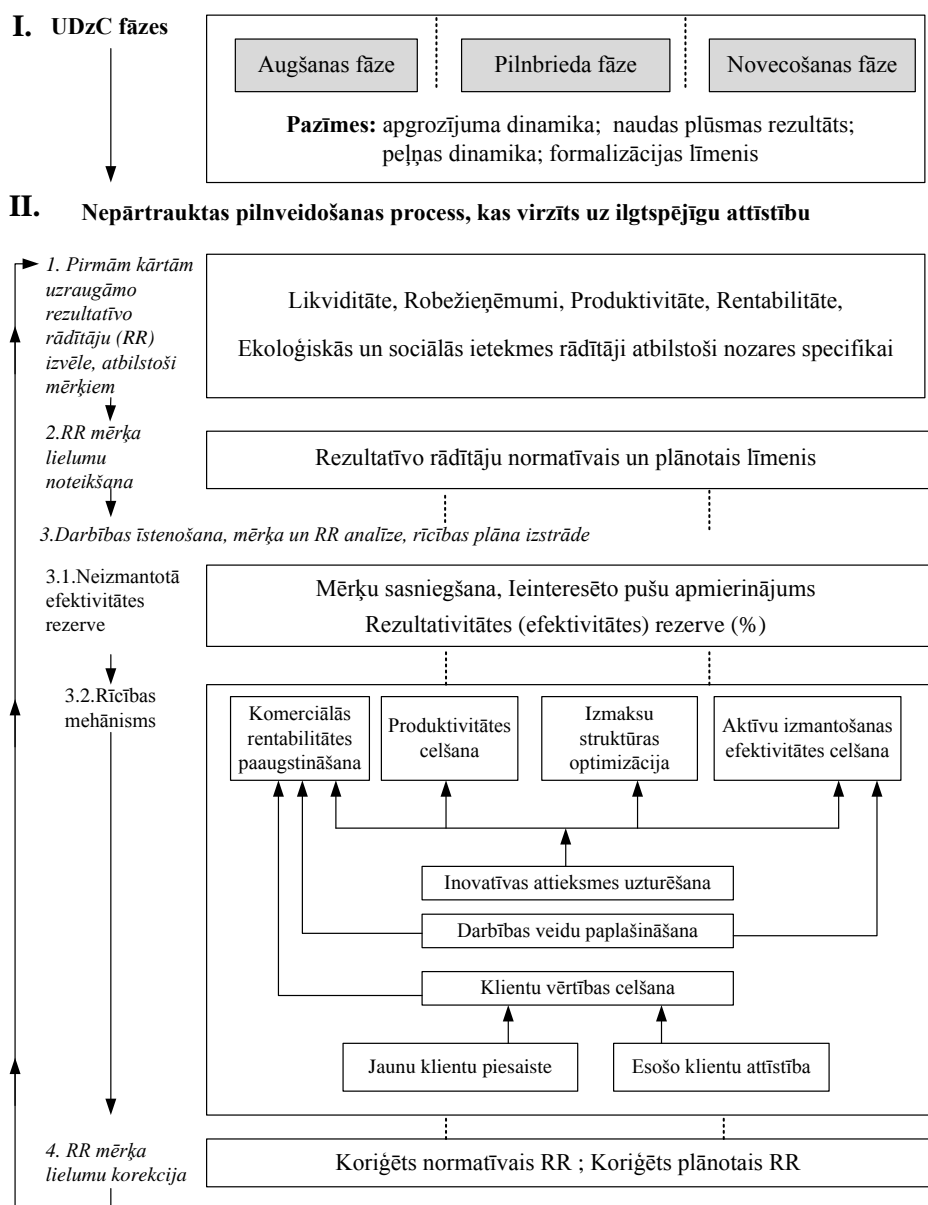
I. UDzC fāzes

Augšanas fāze

Pilnbrieda fāze

Novecošanas fāze

Pazīmes: apgrozījuma dinamika; naudas plūsmas rezultāts; peļņas dinamika; formalizācijas līmenis

II. Nepārtrauktas pilnveidošanas process, kas virzīts uz ilgtspējīgu attīstību

1. Pirmām kārtām uzraugāmo rezultatīvo rādītāju (RR) izvēle, atbilstoši mērķiem

Likviditāte, Robežieņēmumi, Produktivitāte, Rentabilitāte,

Ekoloģiskās un sociālās ietekmes rādītāji atbilstoši nozares specifikai

2.RR mērķa lielumu noteikšana

Rezultatīvo rādītāju normatīvais un plānotais līmenis

3.Darbības īstenošana, mērķa un RR analīze, rīcības plāna izstrāde

3.1.Neizmantotā efektivitātes rezerve

Mērķu sasniegšana, Ieinteresēto pušu apmierinājums

Rezultativitātes (efektivitātes) rezerve (%)

3.2.Rīcības mehānisms

Komerciālās rentabilitātes paaugstināšana

Produktivitātes celšana

Izmaksu struktūras optimizācija

Aktīvu izmantošanas efektivitātes celšana

Inovatīvas attieksmes uzturēšana

Darbības veidu paplašināšana

Klientu vērtības celšana

Jaunu klientu piesaiste

Esošo klientu attīstība

4. RR mērķa lielumu korekcija

Koriģēts normatīvais RR ; Koriģēts plānotais RR